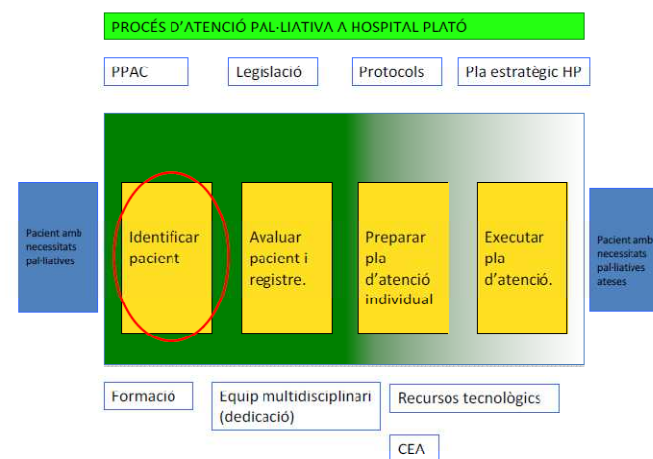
PROCÉS D'ATENCIÓ PAL·LIATIVA A HOSPITAL PLATÓ

PPAC

Legislació

Protocols

Pla estratègic HP

Pacient amb necessitats pal·liatives

Identificar pacient

Avaluar pacient i registre.

Preparar pla d'atenció individual

Executar pla d'atenció.

Pacient amb necessitats pal·liatives ateses

Formació

Equip multidisciplinari (dedicació)

Recursos tecnològics

CEA